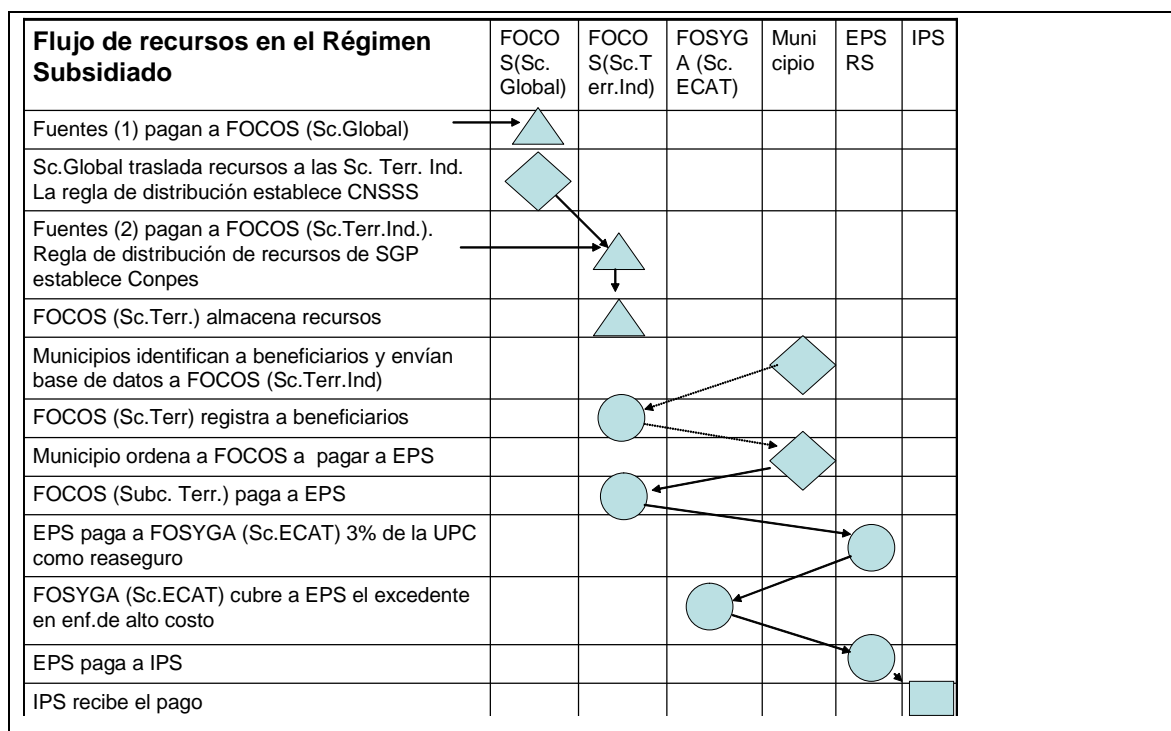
| Flujo de recursos en el Régimen Subsidiado | FOCOS(Sc. Global) | FOCOS(Sc.Terr.Ind) | FOSYGA (Sc. ECAT) | Municipio | EPS RS | IPS |
|---|---|---|---|---|---|---|
| Fuentes (1) pagan a FOCOS (Sc.Global) | | | | | | |
| Sc.Global traslada recursos a las Sc. Terr. Ind. La regla de distribución establece CNSSS | | | | | | |
| Fuentes (2) pagan a FOCOS (Sc.Terr.Ind.). Regla de distribución de recursos de SGP establece Conpes | | | | | | |
| FOCOS (Sc.Terr.) almacena recursos | | | | | | |
| Municipios identifican a beneficiarios y envían base de datos a FOCOS (Sc.Terr.Ind) | | | | | | |
| FOCOS (Sc.Terr) registra a beneficiarios | | | | | | |
| Municipio ordena a FOCOS a pagar a EPS | | | | | | |
| FOCOS (Subc. Terr.) paga a EPS | | | | | | |
| EPS paga a FOSYGA (Sc.ECAT) 3% de la UPC como reaseguro | | | | | | |
| FOSYGA (Sc.ECAT) cubre a EPS el excedente en enf.de alto costo | | | | | | |
| EPS paga a IPS | | | | | | |
| IPS recibe el pago | | | | | | |